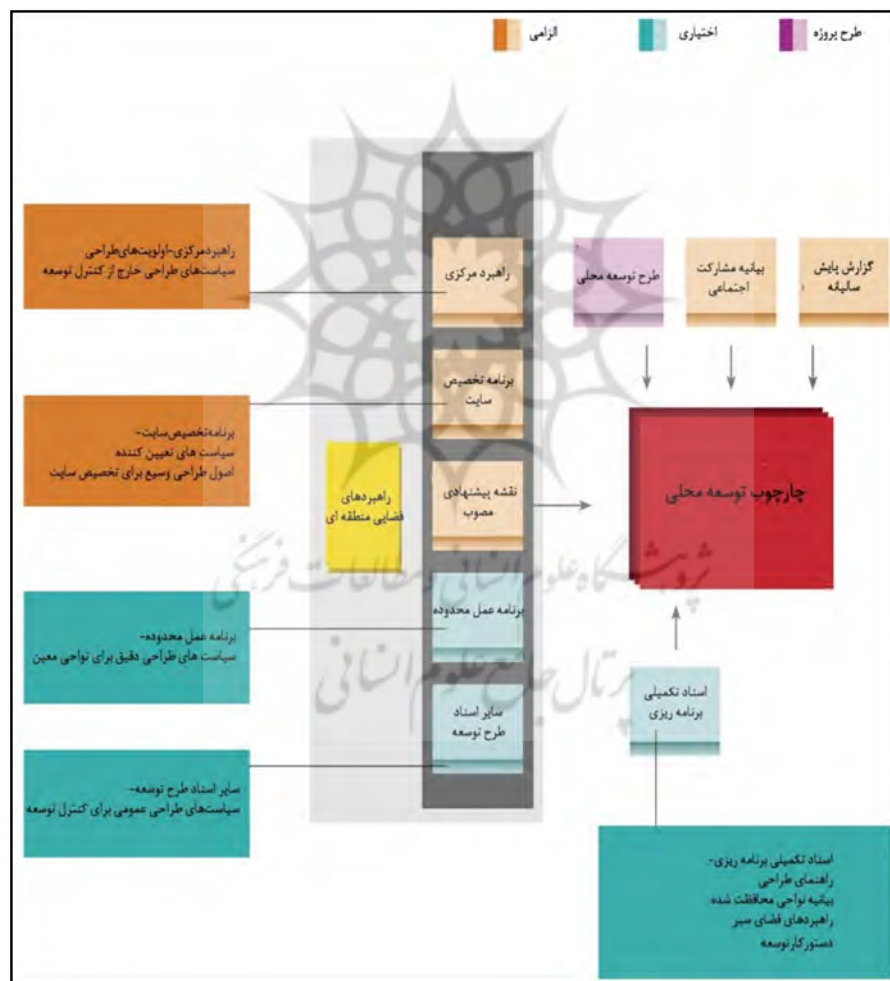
طرح پروژه
اختیاری
الزامی

راهبردمرکزی-اولویت‌هایطراحی
سیاست‌های طراحی خارج از کنترل توسعه

راهبرد مرکزی

طرح توسعه محلی
بیانیه مشارکت اجتماعی
گزارش پایش سالیانه

برنامه تخصیص سایت

برنامه‌تخصیص‌سایت-
سیاست های تعیین کننده
اصول طراحی وسیع برای تخصیص سایت

راهبردهای فضایی منطقه ای

نقشه پیشنهادی مصوب

چارچوب توسعه محلی

پژوهشگاه علوم انسانی و مطالعات فرهنگی
پرتال جامع علوم انسانی

برنامه عمل محدوده

برنامه عمل محدوده-
سیاست های طراحی دقیق برای نواحی معین

سایر اسناد طرح توسعه

اسناد تکمیلی برنامه ریزی

سایر اسناد طرح توسعه-
سیاست‌های طراحی عمومی برای کنترل توسعه

اسناد تکمیلی برنامه ریزی-
راهنمای طراحی
بیانیه نواحی محافظت شده
راهبردهای فضای سبز
دستورکار توسعه